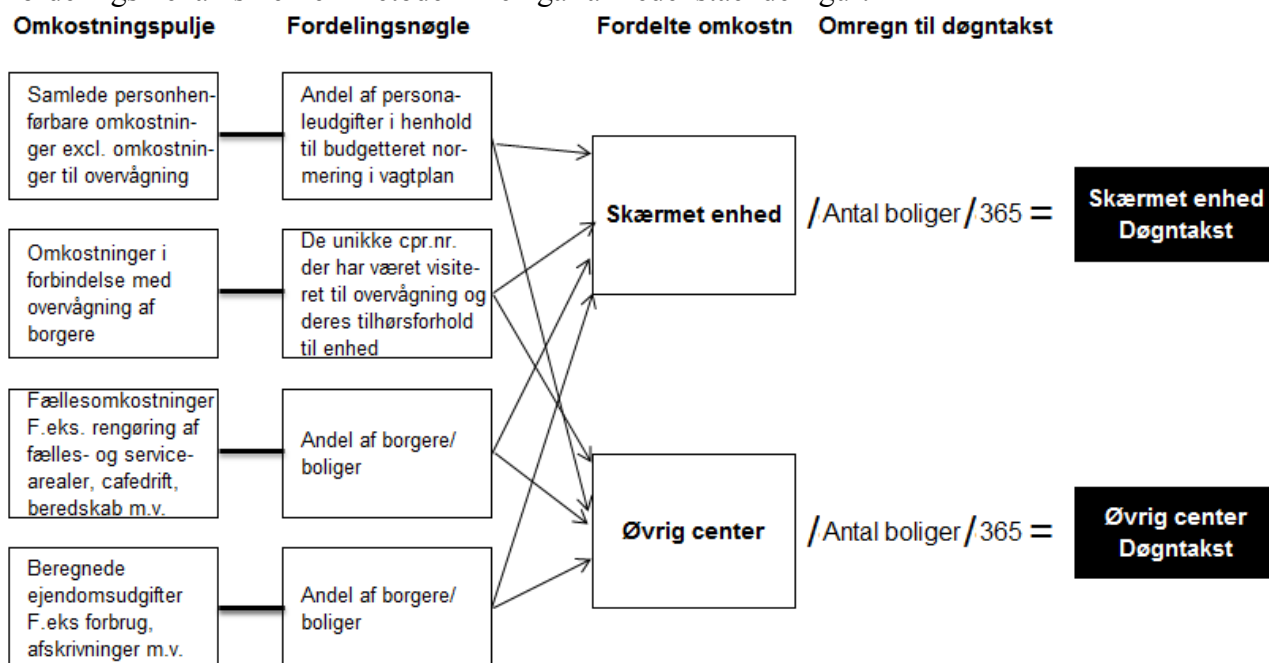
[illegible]

Omkostningspulje Fordelingsnøgle Fordelte omkostn Omregn til døgntakst

Samlede personhenførbare omkostninger excl. omkostninger til overvågning

Andel af personaleudgifter i henhold til budgetteret normering i vagtplan

Omkostninger i forbindelse med overvågning af borgere

De unikke cpr.nr. der har været visiteret til overvågning og deres tilhørsforhold til enhed

Fællesomkostninger F.eks. rengøring af fælles- og servicearealer, cafedrift, beredskab m.v.

Andel af borgere/ boliger

Beregnede ejendomsudgifter F.eks forbrug, afskrivninger m.v.

Andel af borgere/ boliger

Skærmet enhed

/ Antal boliger / 365 =

Skærmet enhed Døgntakst

Øvrig center

/ Antal boliger / 365 =

Øvrig center Døgntakst